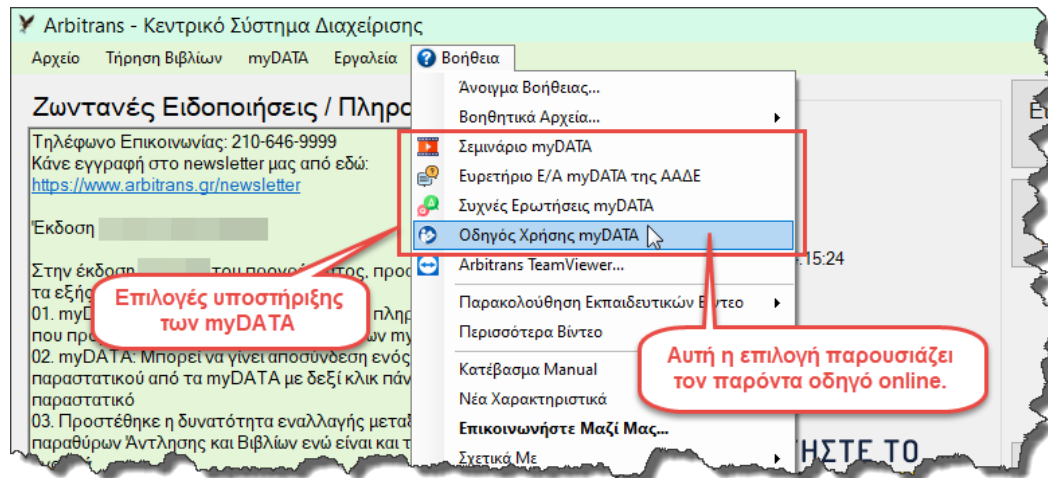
Arbitrans - Κεντρικό Σύστημα Διαχείρισης

Αρχείο Τήρηση Βιβλίων myDATA Εργαλεία Βοήθεια

Ζωντανές Ειδοποιήσεις / Πληρο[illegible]

Τηλέφωνο Επικοινωνίας: 210-646-9999
Κάνε εγγραφή στο newsletter μας από εδώ:
https://www.arbitrans.gr/newsletter

Έκδοση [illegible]

Στην έκδοση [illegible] του προηγ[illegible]ς, προσ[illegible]
τα εξής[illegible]
01. myD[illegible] πληρ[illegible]
που πρ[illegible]ων my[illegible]
02. myDATA: Μπορεί να γίνει αποσύνδεση ενός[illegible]
παραστατικού από τα myDATA με δεξί κλικ πάν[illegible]
παραστατικό
03. Προστέθηκε η δυνατότητα εναλλαγής μεταξ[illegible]
παραθύρων Άντλησης και Βιβλίων ενώ είναι και τ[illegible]

Επιλογές υποστήριξης των myDATA

Άνοιγμα Βοήθειας...
Βοηθητικά Αρχεία...
Σεμινάριο myDATA
Ευρετήριο Ε/Α myDATA της ΑΑΔΕ
Συχνές Ερωτήσεις myDATA
Οδηγός Χρήσης myDATA
Arbitrans TeamViewer...
Παρακολούθηση Εκπαιδευτικών Β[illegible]ντεο
Περισσότερα Βίντεο
Κατέβασμα Manual
Νέα Χαρακτηριστικά
Επικοινωνήστε Μαζί Μας...
Σχετικά Με

Αυτή η επιλογή παρουσιάζει τον παρόντα οδηγό online.

:15:24

Ε

ΗΣΤΕ ΤΟ